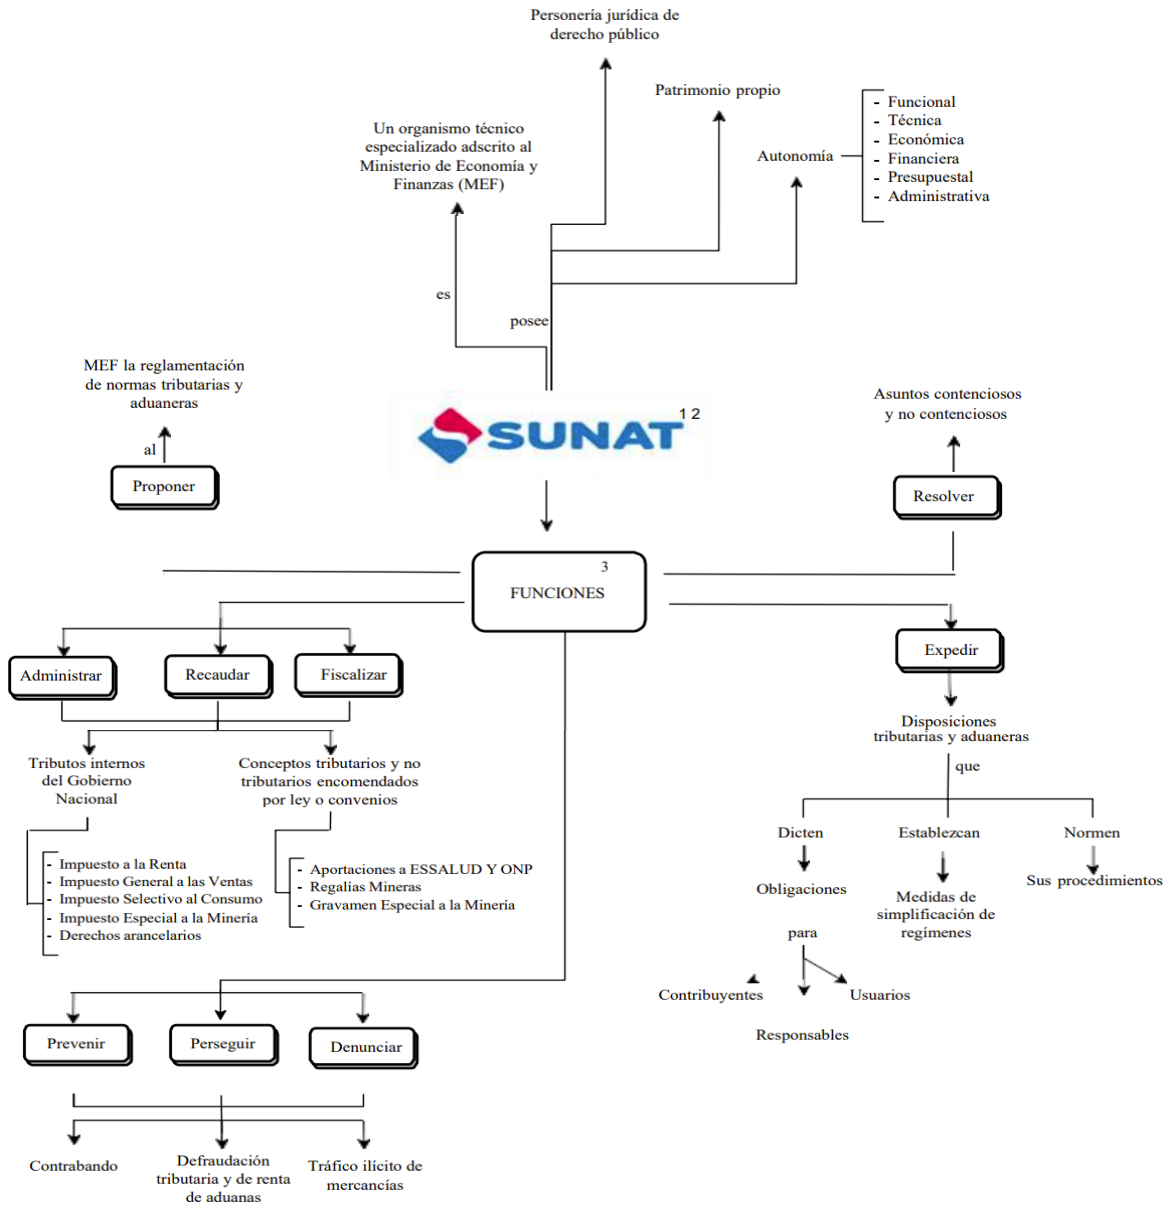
Personería jurídica de derecho público

Patrimonio propio

Un organismo técnico especializado adscrito al Ministerio de Economía y Finanzas (MEF)

Autonomía

- Funcional
- Técnica
- Económica
- Financiera
- Presupuestal
- Administrativa

es

posee

MEF la reglamentación de normas tributarias y aduaneras

al

Proponer

SUNAT 1 2

Asuntos contenciosos y no contenciosos

Resolver

FUNCIONES 3

Expedir

Administrar

Recaudar

Fiscalizar

Disposiciones tributarias y aduaneras

que

Tributos internos del Gobierno Nacional

Conceptos tributarios y no tributarios encomendados por ley o convenios

Dicten

Establezcan

Normen

- Impuesto a la Renta
- Impuesto General a las Ventas
- Impuesto Selectivo al Consumo
- Impuesto Especial a la Minería
- Derechos arancelarios

- Aportaciones a ESSALUD Y ONP
- Regalías Mineras
- Gravamen Especial a la Minería

Obligaciones

Medidas de simplificación de regímenes

Sus procedimientos

para

Contribuyentes

Usuarios

Responsables

Prevenir

Perseguir

Denunciar

Contrabando

Defraudación tributaria y de renta de aduanas

Tráfico ilícito de mercancías